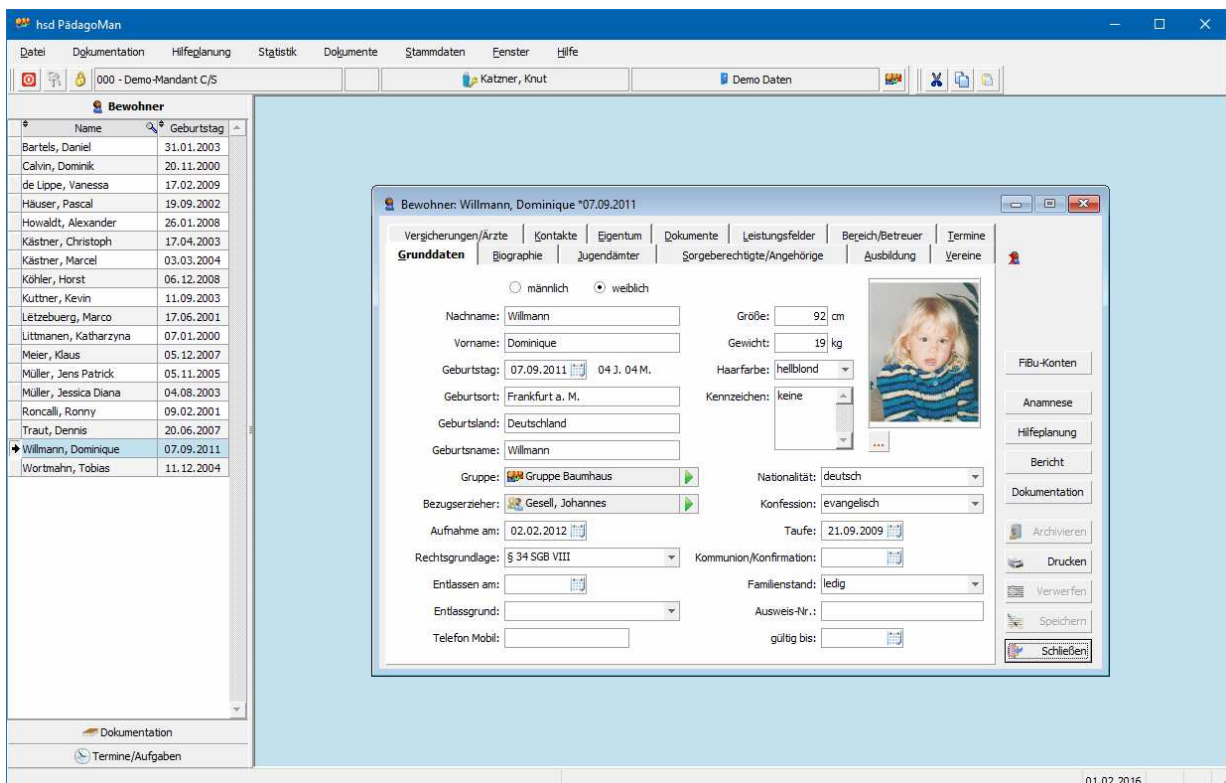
hsd PädagoMan

Datei Dokumentation Hilfeplanung Statistik Dokumente Stammdaten Fenster Hilfe

000 - Demo-Mandant C/S | Katzner, Knut | Demo Daten

Bewohner

| Name | Geburtstag |
|---|---|
| Bartels, Daniel | 31.01.2003 |
| Calvin, Dominik | 20.11.2000 |
| de Lippe, Vanessa | 17.02.2009 |
| Häuser, Pascal | 19.09.2002 |
| Howaldt, Alexander | 26.01.2008 |
| Kästner, Christoph | 17.04.2003 |
| Kästner, Marcel | 03.03.2004 |
| Köhler, Horst | 06.12.2008 |
| Kuttner, Kevin | 11.09.2003 |
| Lëtzebuerg, Marco | 17.06.2001 |
| Littmanen, Katharzyna | 07.01.2000 |
| Meier, Klaus | 05.12.2007 |
| Müller, Jens Patrick | 05.11.2005 |
| Müller, Jessica Diana | 04.08.2003 |
| Roncalli, Ronny | 09.02.2001 |
| Traut, Dennis | 20.06.2007 |
| Willmann, Dominique | 07.09.2011 |
| Wortmahn, Tobias | 11.12.2004 |

Dokumentation
Termine/Aufgaben

Bewohner: Willmann, Dominique *07.09.2011

Versicherungen/Ärzte | Kontakte | Eigentum | Dokumente | Leistungsfelder | Bereich/Betreuer | Termine
Grunddaten | Biographie | Jugendämter | Sorgeberechtigte/Angehörige | Ausbildung | Vereine

männlich weiblich

Nachname: Willmann
Vorname: Dominique
Geburtstag: 07.09.2011 04 J. 04 M.
Geburtsort: Frankfurt a. M.
Geburtsland: Deutschland
Geburtsname: Willmann
Größe: 92 cm
Gewicht: 19 kg
Haarfarbe: hellblond
Kennzeichen: keine
Gruppe: Gruppe Baumhaus
Bezugserzieher: Gesell, Johannes
Nationalität: deutsch
Konfession: evangelisch
Aufnahme am: 02.02.2012
Taufe: 21.09.2009
Rechtsgrundlage: § 34 SGB VIII
Kommunion/Konfirmation:
Entlassen am:
Familienstand: ledig
Entlassgrund:
Ausweis-Nr.:
Telefon Mobil:
gültig bis:

FiBu-Konten
Anamnese
Hilfeplanung
Bericht
Dokumentation
Archivieren
Drucken
Verwerfen
Speichern
Schließen

01.02.2016